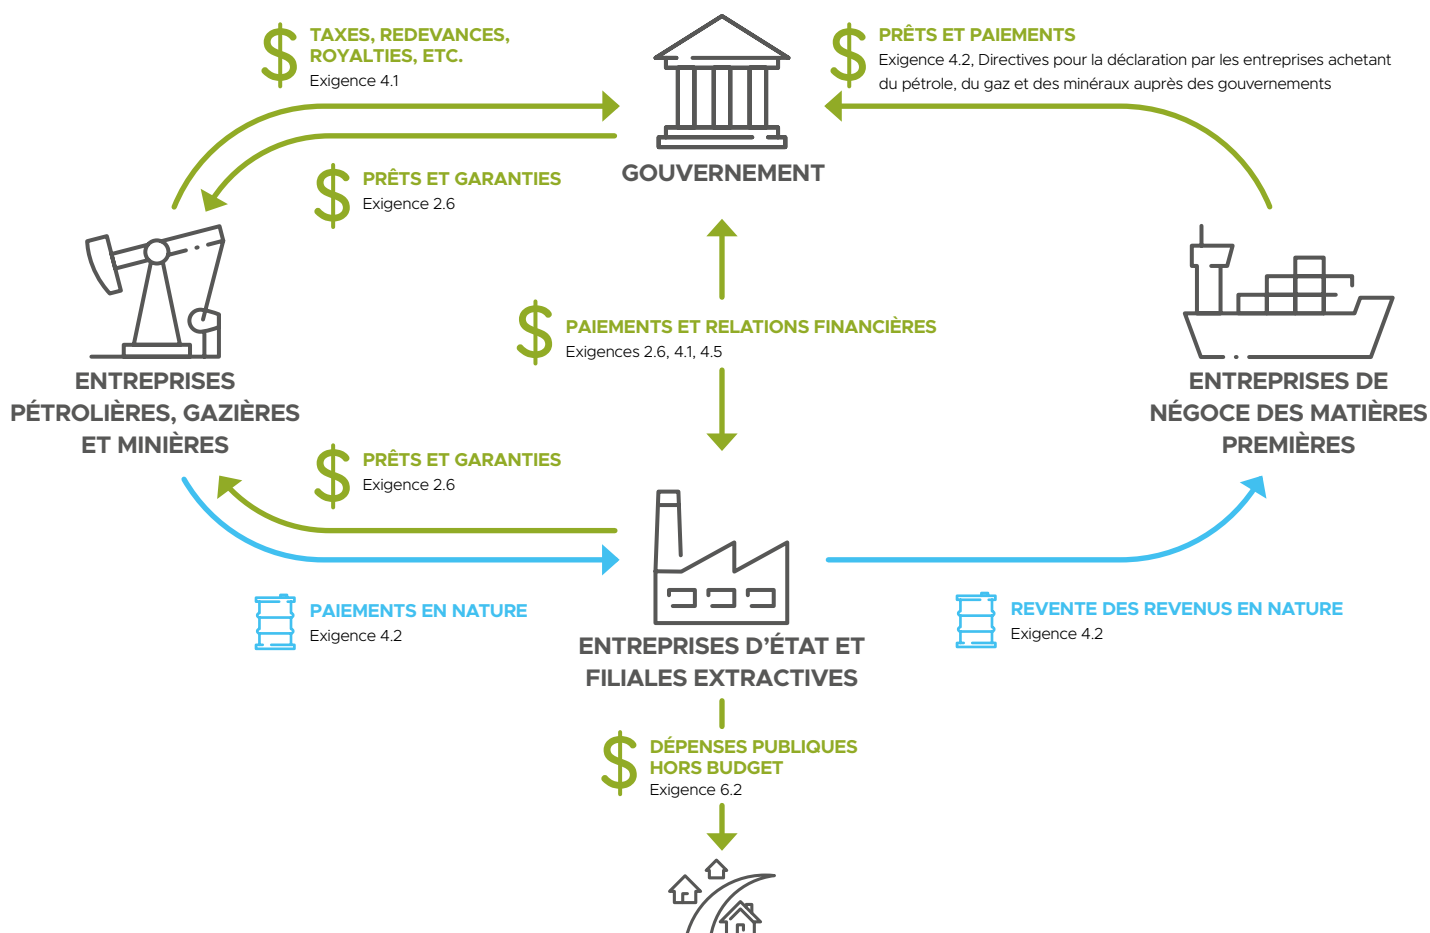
$ TAXES, REDEVANCES, ROYALTIES, ETC.
Exigence 4.1

GOUVERNEMENT

$ PRÊTS ET PAIEMENTS
Exigence 4.2, Directives pour la déclaration par les entreprises achetant du pétrole, du gaz et des minéraux auprès des gouvernements

$ PRÊTS ET GARANTIES
Exigence 2.6

ENTREPRISES PÉTROLIÈRES, GAZIÈRES ET MINIÈRES

$ PAIEMENTS ET RELATIONS FINANCIÈRES
Exigences 2.6, 4.1, 4.5

ENTREPRISES DE NÉGOCE DES MATIÈRES PREMIÈRES

$ PRÊTS ET GARANTIES
Exigence 2.6

PAIEMENTS EN NATURE
Exigence 4.2

ENTREPRISES D'ÉTAT ET FILIALES EXTRACTIVES

REVENTE DES REVENUS EN NATURE
Exigence 4.2

$ DÉPENSES PUBLIQUES HORS BUDGET
Exigence 6.2